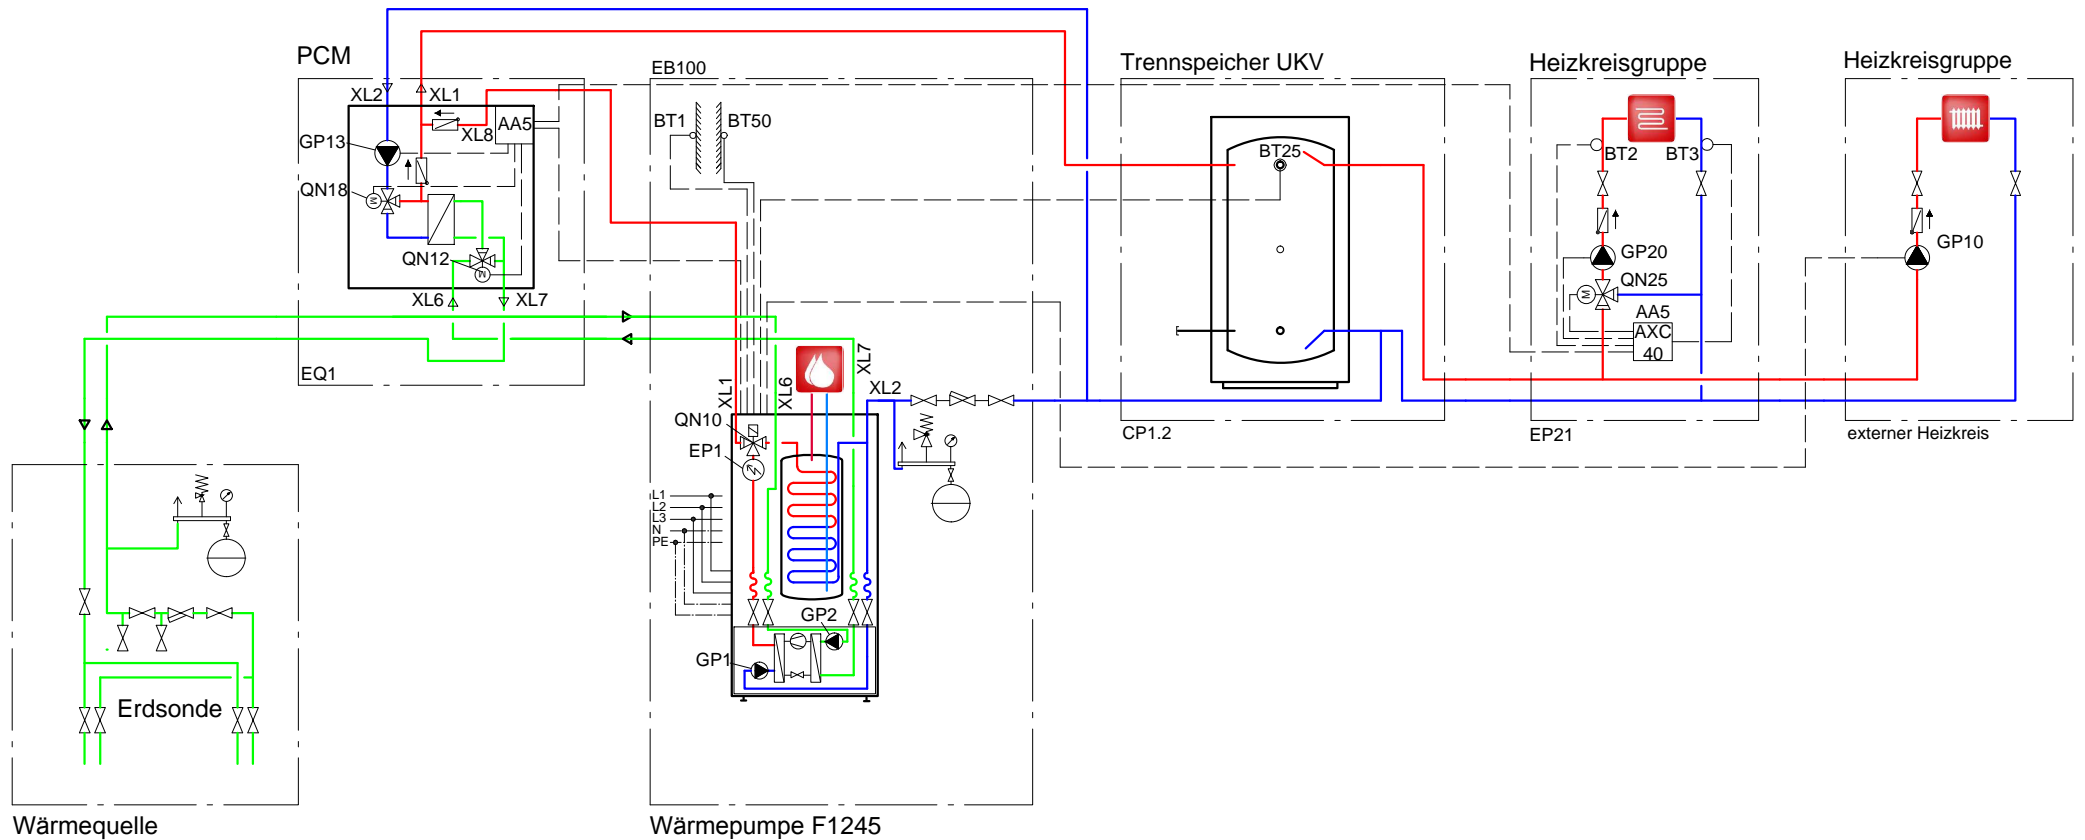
PCM
XL2
XL1
AA5
XL8
GP13
QN18
QN12
XL6
XL7
EQ1
EB100
BT1
BT50
Trennspeicher UKV
BT25
CP1.2
Heizkreisgruppe
BT2
BT3
GP20
QN25
AA5
AXC 40
EP21
Heizkreisgruppe
GP10
externer Heizkreis
XL1
XL6
XL7
XL2
QN10
EP1
L1
L2
L3
N
PE
GP2
GP1
Erdsonde
Wärmequelle
Wärmepumpe F1245